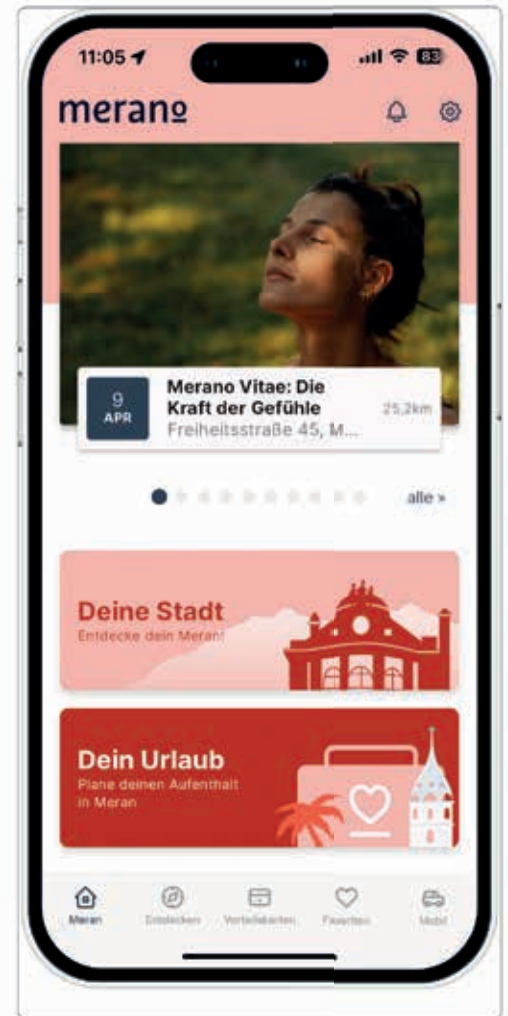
11:05

83

merano

9
APR

Merano Vitae: Die Kraft der Gefühle
Freiheitsstraße 45, M...
25,2km

alle »

Deine Stadt
Entdecke dein Meran!

Dein Urlaub
Plane deinen Aufenthalt in Meran

Meran
Entdecken
Vorteilskarten
Favoriten
Mobil